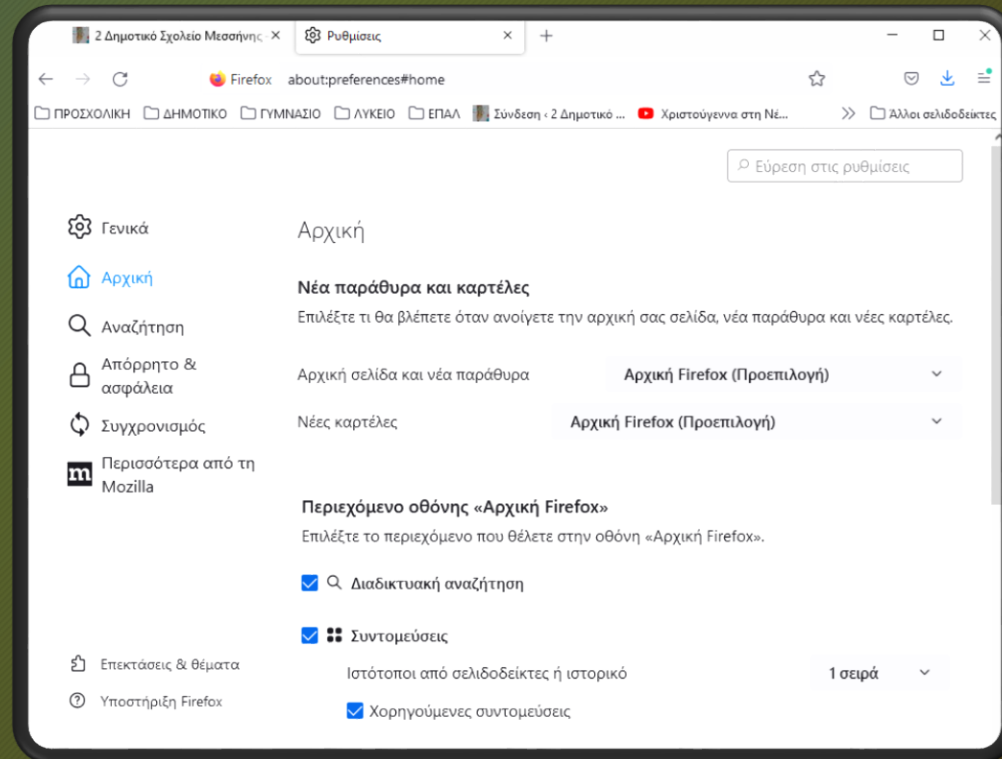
2 Δημοτικό Σχολείο Μεσσήνης
Ρυθμίσεις
Firefox about:preferences#home
ΠΡΟΣΧΟΛΙΚΗ ΔΗΜΟΤΙΚΟ ΓΥΜΝΑΣΙΟ ΛΥΚΕΙΟ ΕΠΑΛ Σύνδεση ‹ 2 Δημοτικό ... Χριστούγεννα στη Νέ... Άλλοι σελιδοδείκτες

Εύρεση στις ρυθμίσεις

Γενικά
Αρχική
Αναζήτηση
Απόρρητο & ασφάλεια
Συγχρονισμός
Περισσότερα από τη Mozilla

Αρχική

Νέα παράθυρα και καρτέλες
Επιλέξτε τι θα βλέπετε όταν ανοίγετε την αρχική σας σελίδα, νέα παράθυρα και νέες καρτέλες.

Αρχική σελίδα και νέα παράθυρα Αρχική Firefox (Προεπιλογή)
Νέες καρτέλες Αρχική Firefox (Προεπιλογή)

Περιεχόμενο οθόνης «Αρχική Firefox»
Επιλέξτε το περιεχόμενο που θέλετε στην οθόνη «Αρχική Firefox».

Διαδικτυακή αναζήτηση

Συντομεύσεις
Ιστότοποι από σελιδοδείκτες ή ιστορικό 1 σειρά
Χορηγούμενες συντομεύσεις

Επεκτάσεις & θέματα
Υποστήριξη Firefox